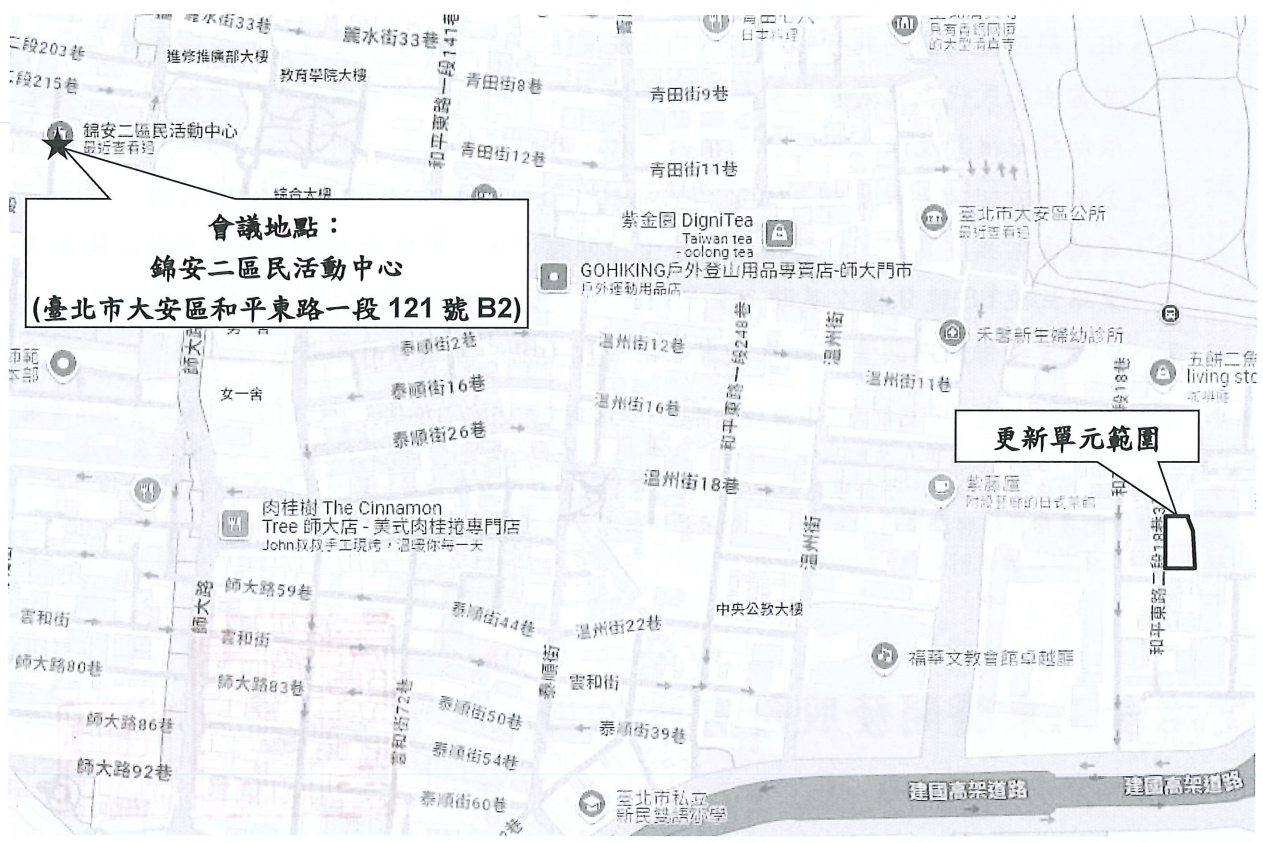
麗水街33巷
二段203巷
二段215巷
進修推廣部大樓
教育學院大樓
和平東路一段141巷
青田街8巷
青田街9巷
青田街12巷
青田街11巷
錦安二區民活動中心
最近查看過
綜合大樓
會議地點：
錦安二區民活動中心
(臺北市大安區和平東路一段 121 號 B2)
紫金園 DigniTea
Taiwan tea - oolong tea
臺北市大安區公所
最近查看過
GOHIKING戶外登山用品專賣店-師大門市
戶外運動用品店
溫州街
禾馨新生婦幼診所
師大路
泰順街2巷
溫州街12巷
和平東路一段248巷
溫州街11巷
五餅二魚
living sto
泰順街16巷
溫州街16巷
和平東路二段18巷
女一舍
泰順街26巷
更新單元範圍
溫州街18巷
肉桂樹 The Cinnamon Tree 師大店 - 美式肉桂捲專門店
John叔叔手工現烤，溫暖你每一天
和平東路二段18巷3
溫州街
師大路59巷
中央公教大樓
雲和街
泰順街44巷
溫州街22巷
雲和街
師大路
泰順街
福華文教會館卓越廳
師大路80巷
師大路83巷
雲和街
雲和街72巷
泰順街50巷
師大路86巷
泰順街39巷
泰順街54巷
師大路92巷
建國高架道路
建國高架道路
泰順街60巷
臺北市私立新民雙語小學